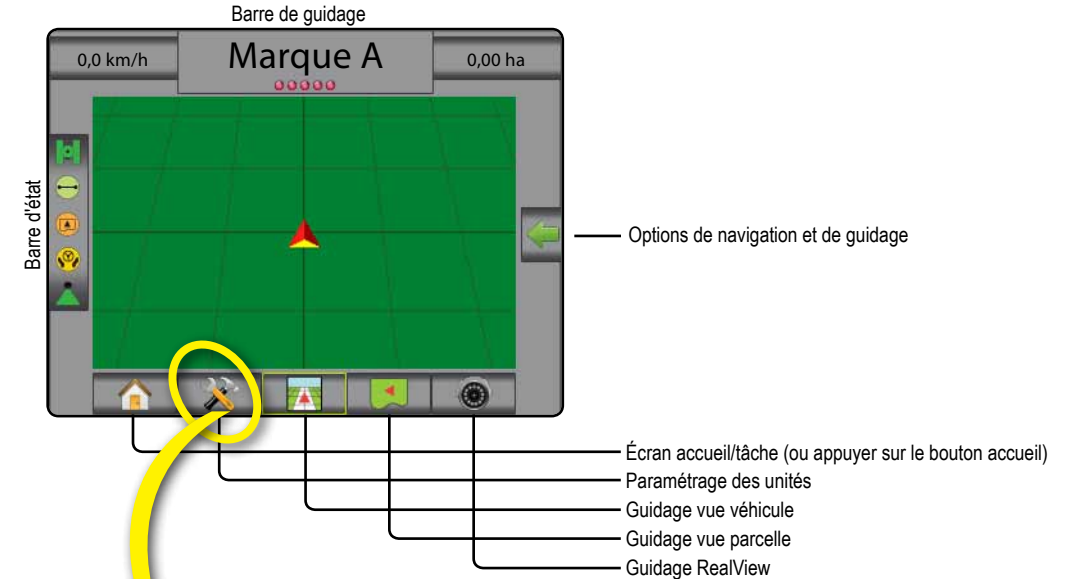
Barre de guidage

0,0 km/h

Marque A

0,00 ha

Barre d'état

Options de navigation et de guidage

Écran accueil/tâche (ou appuyer sur le bouton accueil)

Paramétrage des unités

Guidage vue véhicule

Guidage vue parcelle

Guidage RealView